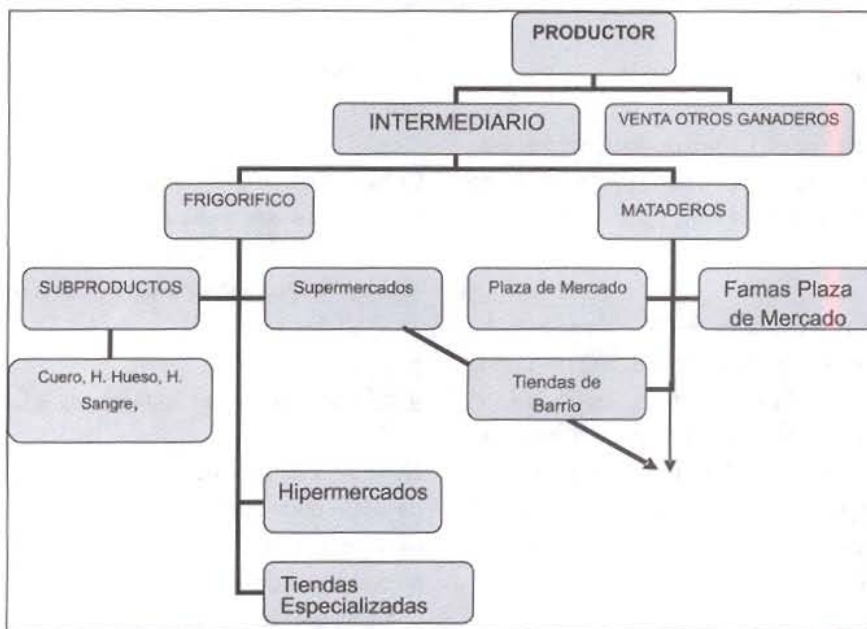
PRODUCTOR

INTERMEDIARIO

VENTA OTROS GANADEROS

FRIGORIFICO

MATADEROS

SUBPRODUCTOS

Supermercados

Plaza de Mercado

Famas Plaza de Mercado

Cuero, H. Hueso, H. Sangre,

Tiendas de Barrio

Hipermercados

Tiendas Especializadas